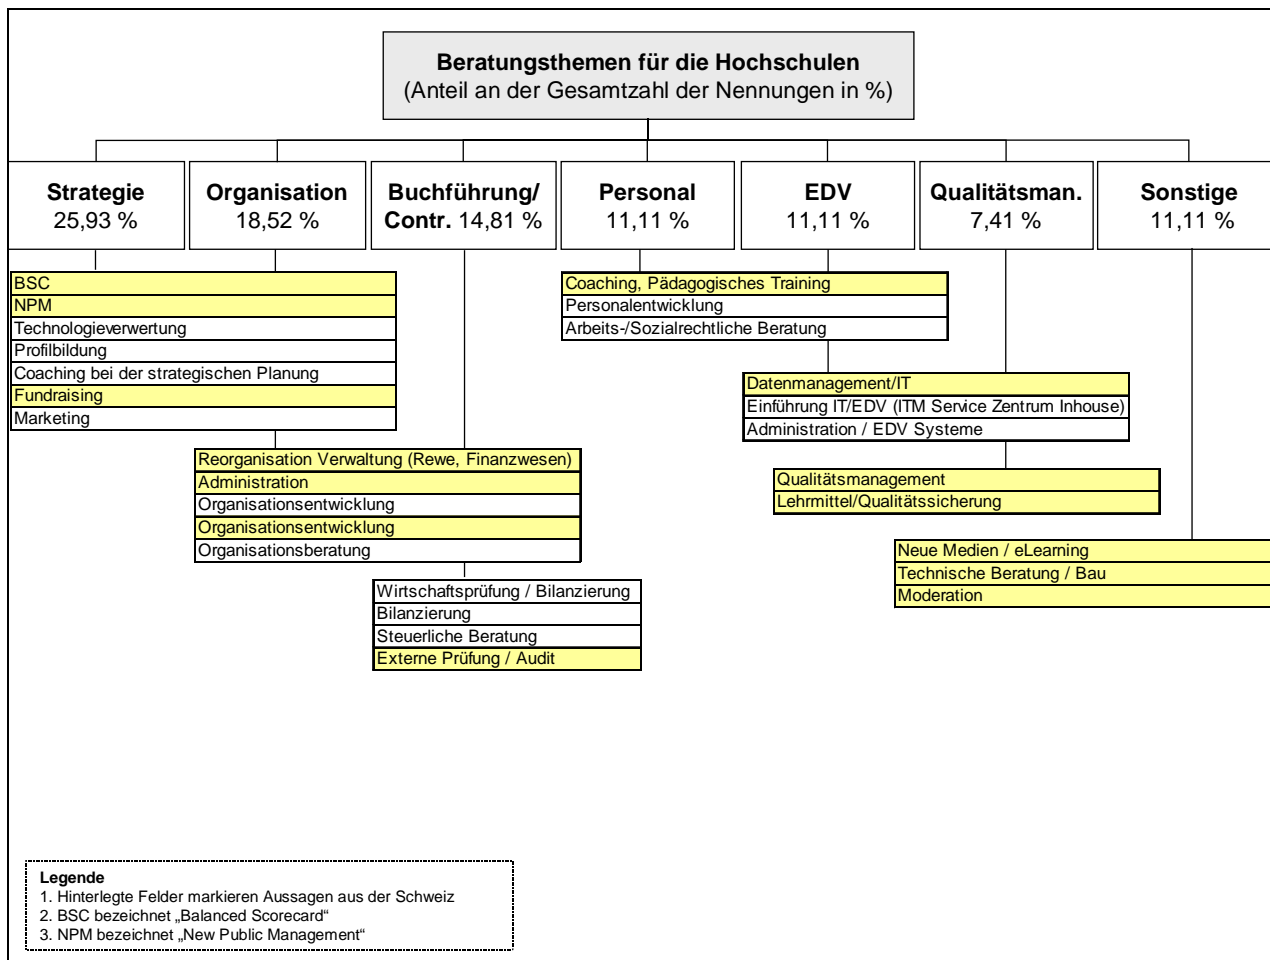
Beratungsthemen für die Hochschulen
(Anteil an der Gesamtzahl der Nennungen in %)

Strategie
25,93 %

Organisation
18,52 %

Buchführung/
Contr. 14,81 %

Personal
11,11 %

EDV
11,11 %

Qualitätsman.
7,41 %

Sonstige
11,11 %

BSC
NPM
Technologieverwertung
Profilbildung
Coaching bei der strategischen Planung
Fundraising
Marketing

Reorganisation Verwaltung (Rewe, Finanzwesen)
Administration
Organisationsentwicklung
Organisationsentwicklung
Organisationsberatung

Wirtschaftsprüfung / Bilanzierung
Bilanzierung
Steuerliche Beratung
Externe Prüfung / Audit

Coaching, Pädagogisches Training
Personalentwicklung
Arbeits-/Sozialrechtliche Beratung

Datenmanagement/IT
Einführung IT/EDV (ITM Service Zentrum Inhouse)
Administration / EDV Systeme

Qualitätsmanagement
Lehrmittel/Qualitätssicherung

Neue Medien / eLearning
Technische Beratung / Bau
Moderation

Legende
1. Hinterlegte Felder markieren Aussagen aus der Schweiz
2. BSC bezeichnet „Balanced Scorecard“
3. NPM bezeichnet „New Public Management“